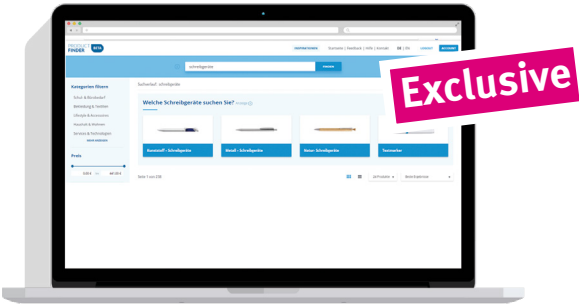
PRODUCT FINDER BETA

Exclusive

schreibgeräte

Suchen

Kategorien filtern

Schul- & Bürobedarf

Bekleidung & Textilien

Lifestyle & Accessoires

Haushalt & Wohnen

Services & Technologien

Preis

Welche Schreibgeräte suchen Sie?

Kunststoff - Schreibgeräte

Metall - Schreibgeräte

Natur- Schreibgeräte

Textmarker

Seite 1 von 258